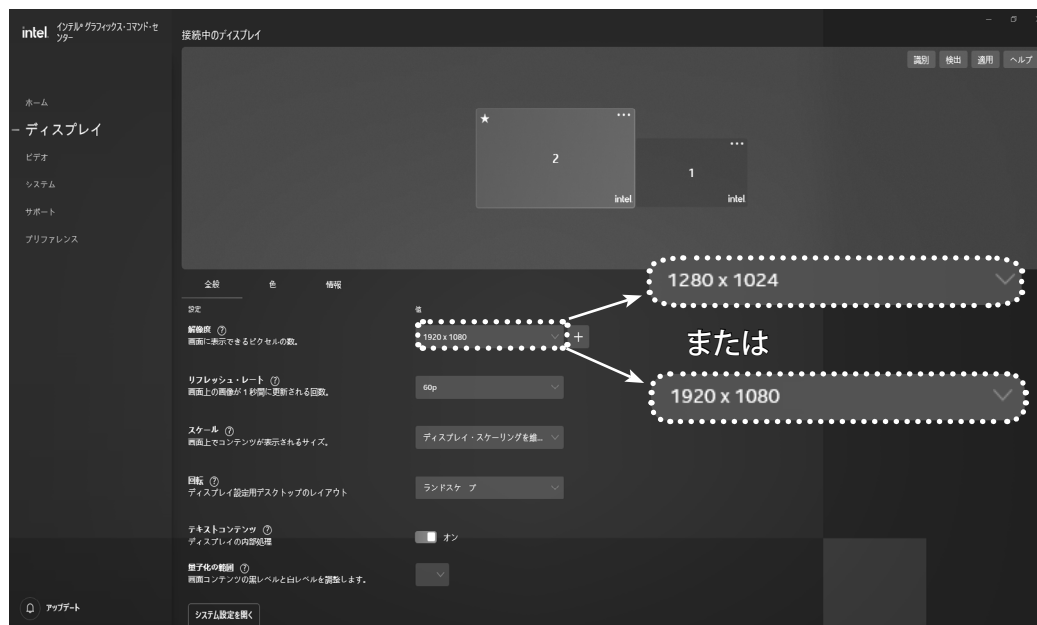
intel. インテル® グラフィックス・コマンド・センター

接続中のディスプレイ

識別 検出 適用 ヘルプ

ホーム
ディスプレイ
ビデオ
システム
サポート
プリファレンス

★ ...
2
intel

...
1
intel

全般 色 情報

設定

値

解像度 ⓘ
画面に表示できるピクセルの数。

1920 x 1080

+

1280 x 1024

または

1920 x 1080

リフレッシュ・レート ⓘ
画面上の画像が 1 秒間に更新される回数。

60p

スケール ⓘ
画面上でコンテンツが表示されるサイズ。

ディスプレイ・スケーリングを維...

回転 ⓘ
ディスプレイ設定用デスクトップのレイアウト

ランドスケ プ

テキストコンテンツ ⓘ
ディスプレイの内部処理

オン

量子化の範囲 ⓘ
画面コンテンツの黒レベルと白レベルを調整します。

アップデート

システム設定を開く